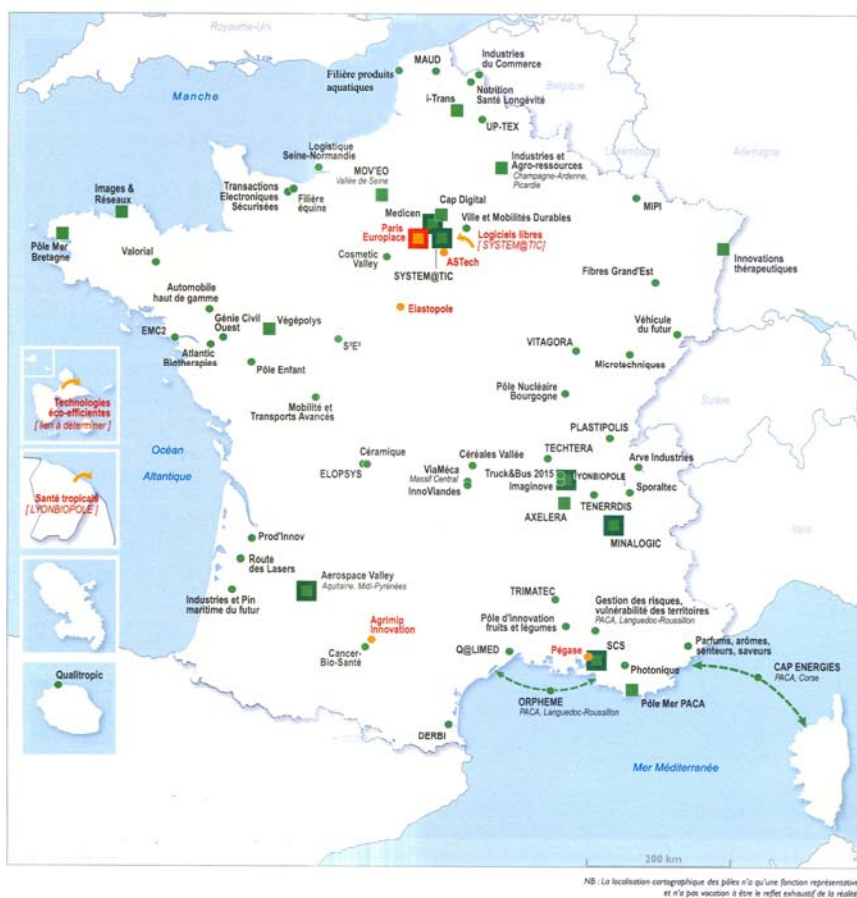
Royaume-Uni

Manche

Filière produits aquatiques

MAUD

Industries du Commerce

Belgique

Nutrition Santé Longévité

i-Trans

UP-TEX

Logistique Seine-Normandie

MOV'EO
Vallée de Seine

Industries et Agro-ressources
Champagne-Ardenne, Picardie

Luxembourg

Allemagne

Images & Réseaux

Transactions Electroniques Sécurisées

Filière équine

Cap Digital

Medicen

Ville et Mobilités Durables

MIPI

Pôle Mer Bretagne

Paris Europlace

Logiciels libres
[ SYSTEM@TIC ]

ASTech

Valorial

Cosmetic Valley

SYSTEM@TIC

Innovations thérapeutiques

Fibres Grand'Est

Elastopole

Automobile haut de gamme

Génie Civil Ouest

Végépolys

Véhicule du futur

EMC2

$S^2E^2$

VITAGORA

Atlantic Biotherapies

Microtechniques

Pôle Enfant

Technologies éco-efficientes
[ lien à déterminer ]

Mobilité et Transports Avancés

Pôle Nucléaire Bourgogne

Suisse

PLASTIPOLIS

Océan

Atlantique

Céramique

Céréales Vallée

TECHTERA

Arve Industries

ELOPSYS

ViaMéca
Massif Central

Truck&Bus 2015

LYONBIOPOLE

Santé tropicale
[ LYONBIOPOLE ]

InnoViandes

Imaginove

Sporaltec

AXELERA

TENERRDIS

MINALOGIC

Italie

Prod'Innov

Route des Lasers

Aerospace Valley
Aquitaine, Midi-Pyrénées

TRIMATEC

Industries et Pin maritime du futur

Gestion des risques, vulnérabilité des territoires
PACA, Languedoc-Roussillon

Agrimip Innovation

Pôle d'innovation fruits et légumes

Cancer-Bio-Santé

Parfums, arômes, senteurs, saveurs

Qualitropic

Q@LIMED

Pégase

SCS

Photonique

CAP ENERGIES
PACA, Corse

ORPHEME
PACA, Languedoc-Roussillon

Pôle Mer PACA

DERBI

Mer Méditerranée

200 km

NB : La localisation cartographique des pôles n'a qu'une fonction représentative et n'a pas vocation à être le reflet exhaustif de la réalité